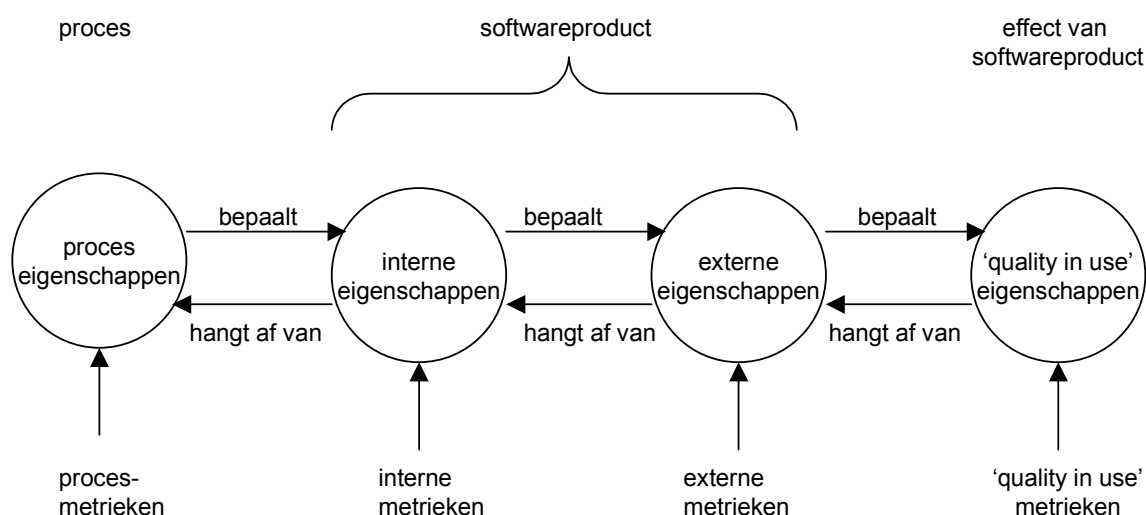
proces

softwareproduct

effect van softwareproduct

bepaalt

bepaalt

bepaalt

proces eigenschappen

interne eigenschappen

externe eigenschappen

'quality in use' eigenschappen

hangt af van

hangt af van

hangt af van

proces-metrieken

interne metrieken

externe metrieken

'quality in use' metrieken